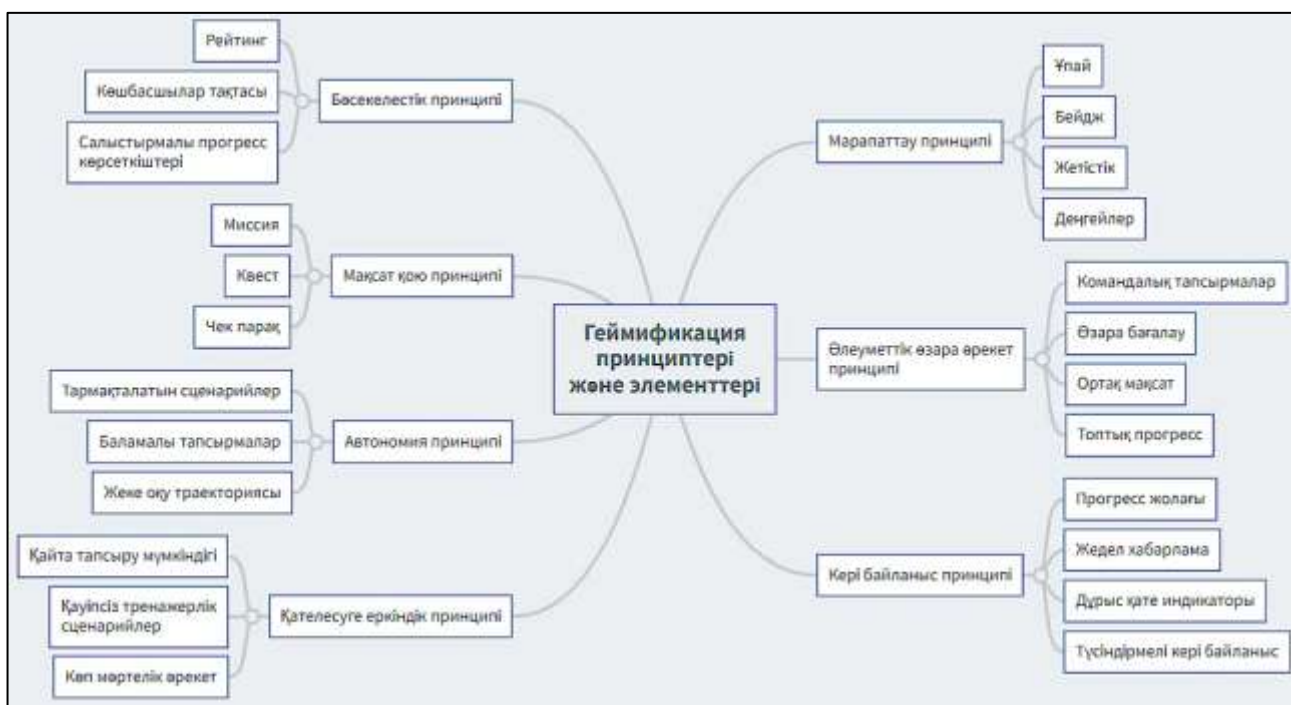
Геймификация принциптері және элементтері

Бәсекелестік принципі
Рейтинг
Көшбасшылар тақтасы
Салыстырмалы прогресс көрсеткіштері

Мақсат қою принципі
Миссия
Квест
Чек парақ

Автономия принципі
Тармақталатын сценарийлер
Баламалы тапсырмалар
Жеке оқу траекториясы

Қателесуге еркіндік принципі
Қайта тапсыру мүмкіндігі
Қауіпсіз тренажерлік сценарийлер
Көп мәртелік әрекет

Марапаттау принципі
Ұпай
Бейдж
Жетістік
Деңгейлер

Әлеуметтік өзара әрекет принципі
Командалық тапсырмалар
Өзара бағалау
Ортақ мақсат
Топтық прогресс

Кері байланыс принципі
Прогресс жолағы
Жедел хабарлама
Дұрыс қате индикаторы
Түсіндірмелі кері байланыс